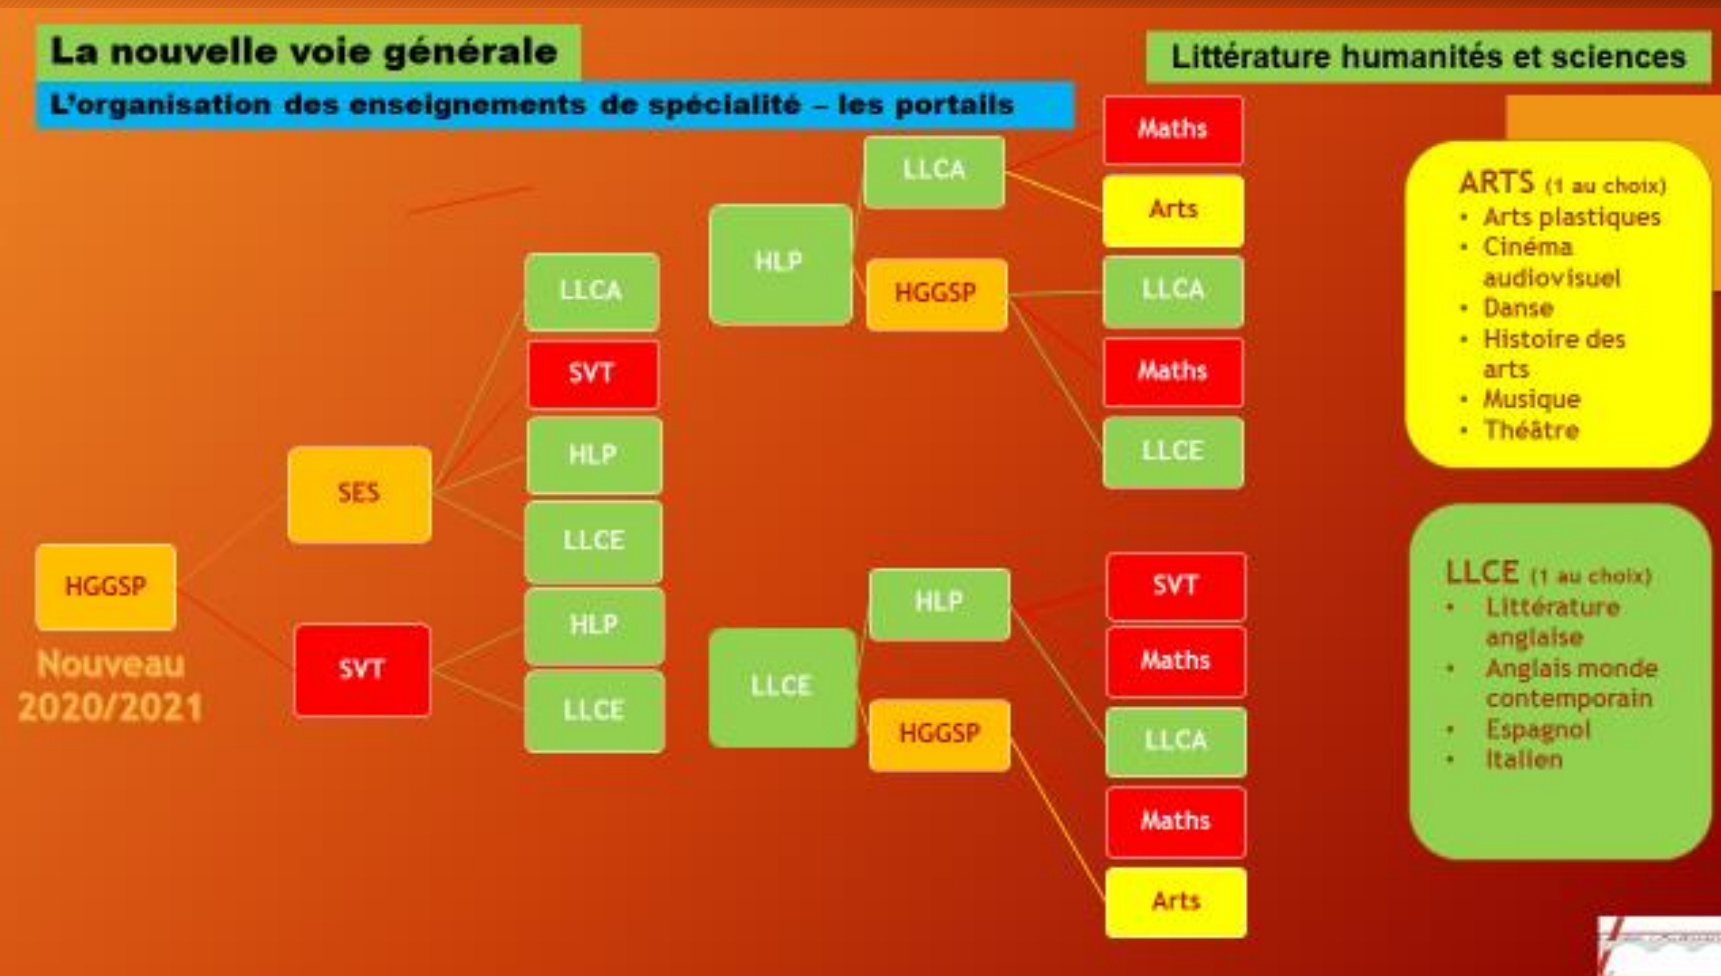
La nouvelle voie générale

L'organisation des enseignements de spécialité – les portails

Littérature humanités et sciences

HGGSP

Nouveau 2020/2021

SES

SVT

LLCA

SVT

HLP

LLCE

HLP

LLCE

HLP

LLCA

HGGSP

Maths

Arts

LLCA

Maths

LLCE

LLCE

HLP

HGGSP

SVT

Maths

LLCA

Maths

Arts

ARTS (1 au choix)
• Arts plastiques
• Cinéma audiovisuel
• Danse
• Histoire des arts
• Musique
• Théâtre

LLCE (1 au choix)
• Littérature anglaise
• Anglais monde contemporain
• Espagnol
• Italien